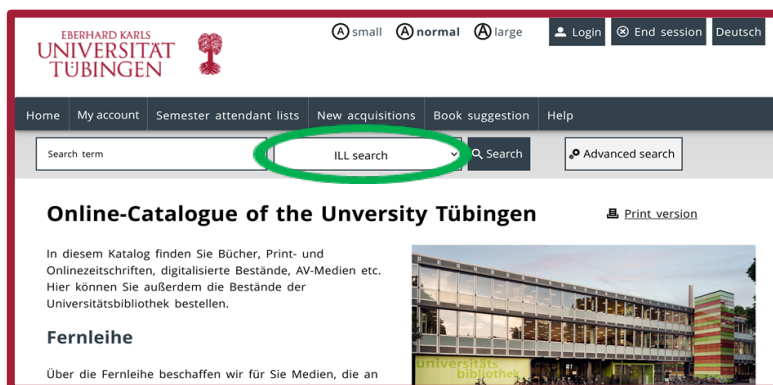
EBERHARD KARLS
UNIVERSITÄT
TÜBINGEN

A small A normal A large

Login End session Deutsch

Home My account Semester attendant lists New acquisitions Book suggestion Help

Search term

ILL search

Search

Advanced search

Online-Catalogue of the Unversity Tübingen

Print version

In diesem Katalog finden Sie Bücher, Print- und Onlinezeitschriften, digitalisierte Bestände, AV-Medien etc. Hier können Sie außerdem die Bestände der Universitätsbibliothek bestellen.

Fernleihe

Über die Fernleihe beschaffen wir für Sie Medien, die an

universitäts
bibliothek